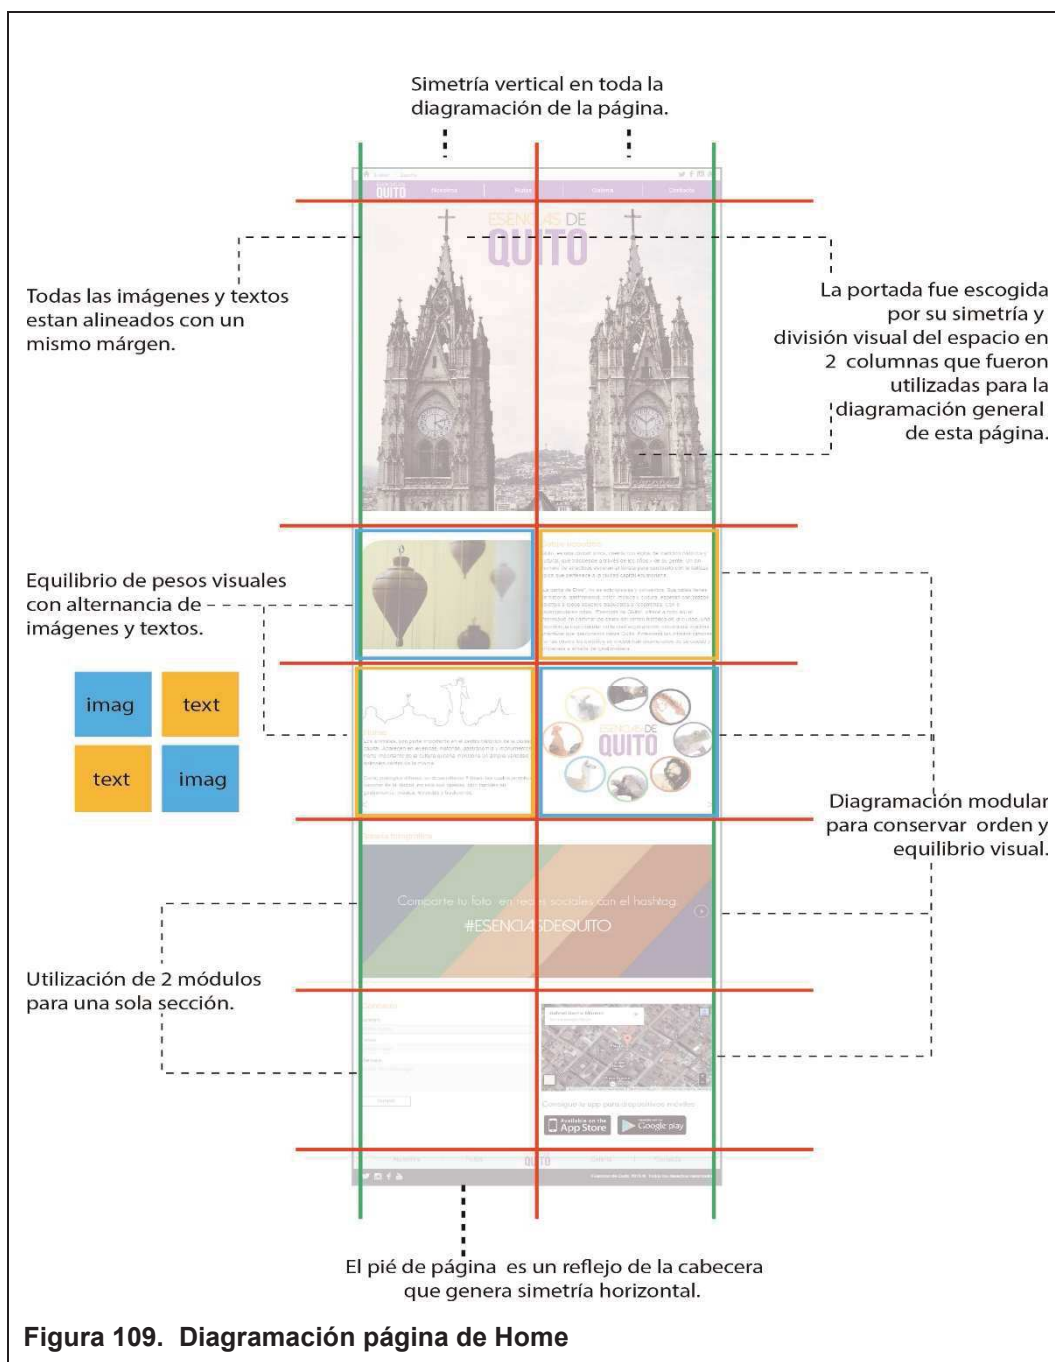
Simetría vertical en toda la diagramación de la página.

Todas las imágenes y textos estan alineados con un mismo márgen.

La portada fue escogida por su simetría y división visual del espacio en 2 columnas que fueron utilizadas para la diagramación general de esta página.

QUITO

ESENCIAS DE QUITO

Equilibrio de pesos visuales con alternancia de imágenes y textos.

| imag | text |
|---|---|
| text | imag |

ESENCIAS DE QUITO

Diagramación modular para conservar orden y equilibrio visual.

Comparte tu foto en redes sociales con el hashtag

#ESENCIASDEQUITO

Utilización de 2 módulos para una sola sección.

App Store

Google play

QUITO

El pié de página es un reflejo de la cabecera que genera simetría horizontal.

Figura 109. Diagramación página de Home